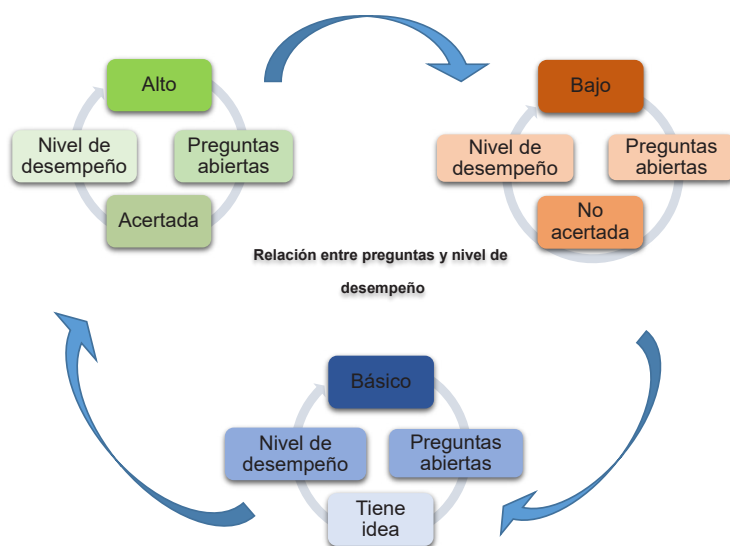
Alto

Preguntas abiertas

Acertada

Nivel de desempeño

Bajo

Preguntas abiertas

No acertada

Nivel de desempeño

Relación entre preguntas y nivel de desempeño

Básico

Preguntas abiertas

Tiene idea

Nivel de desempeño